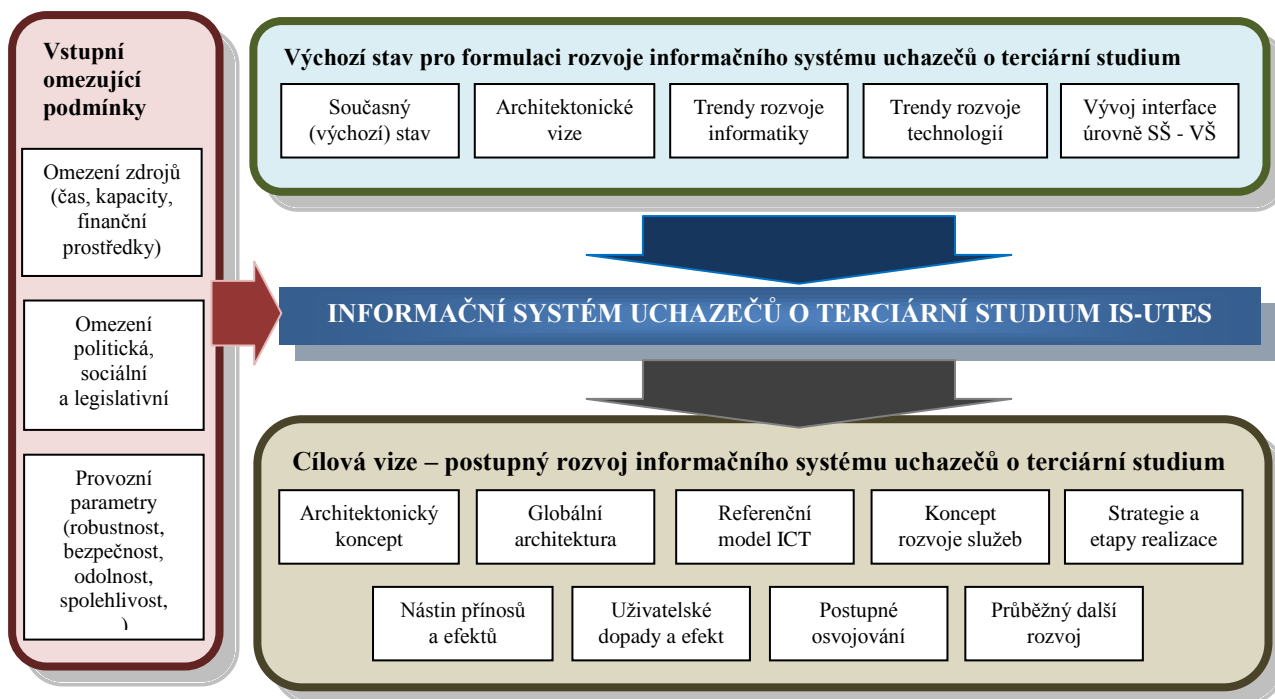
Vstupní omezující podmínky

Omezení zdrojů (čas, kapacity, finanční prostředky)

Omezení politická, sociální a legislativní

Provozní parametry (robustnost, bezpečnost, odolnost, spolehlivost, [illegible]

Výchozí stav pro formulaci rozvoje informačního systému uchazečů o terciární studium

Současný (výchozí) stav

Architektonické vize

Trendy rozvoje informatiky

Trendy rozvoje technologií

Vývoj interface úrovně SŠ - VŠ

INFORMAČNÍ SYSTÉM UCHAZEČŮ O TERCIÁRNÍ STUDIUM IS-UTES

Cílová vize – postupný rozvoj informačního systému uchazečů o terciární studium

Architektonický koncept

Globální architektura

Referenční model ICT

Koncept rozvoje služeb

Strategie a etapy realizace

Nástin přínosů a efektů

Uživatelské dopady a efekt

Postupné osvojování

Průběžný další rozvoj